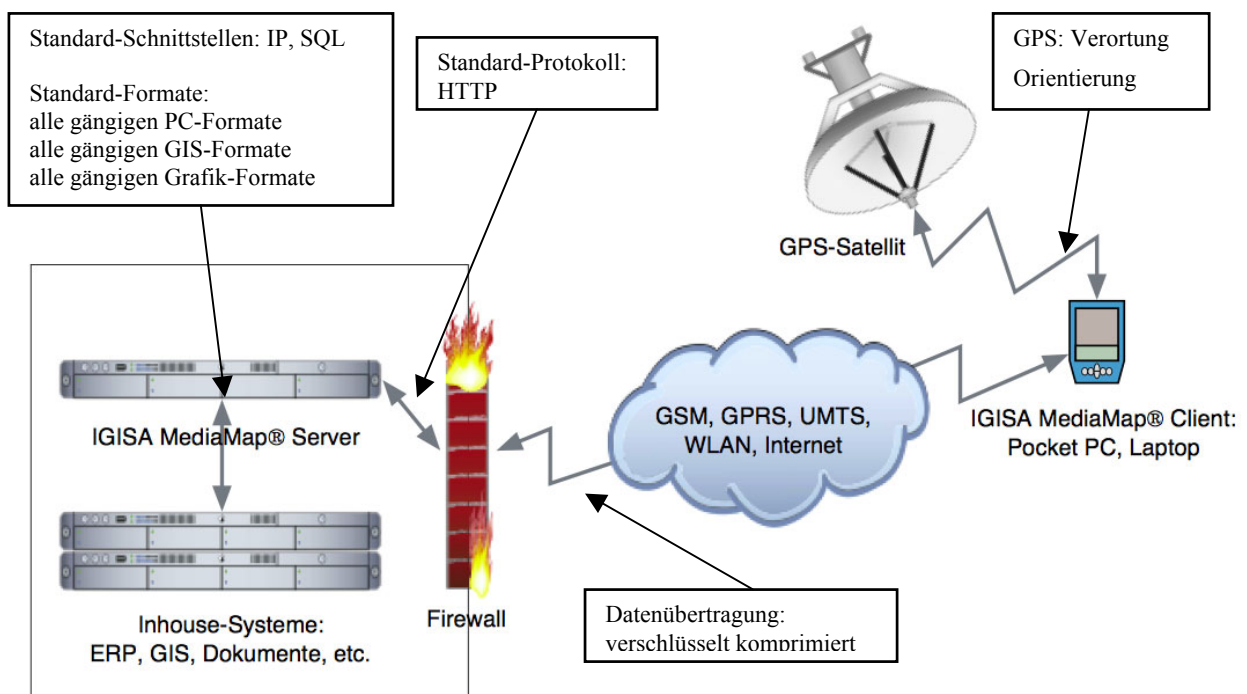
Standard-Schnittstellen: IP, SQL

Standard-Formate:
alle gängigen PC-Formate
alle gängigen GIS-Formate
alle gängigen Grafik-Formate

Standard-Protokoll:
HTTP

GPS: Verortung
Orientierung

GPS-Satellit

IGISA MediaMap® Server

GSM, GPRS, UMTS, WLAN, Internet

IGISA MediaMap® Client:
Pocket PC, Laptop

Inhouse-Systeme:
ERP, GIS, Dokumente, etc.

Firewall

Datenübertragung:
verschlüsselt komprimiert